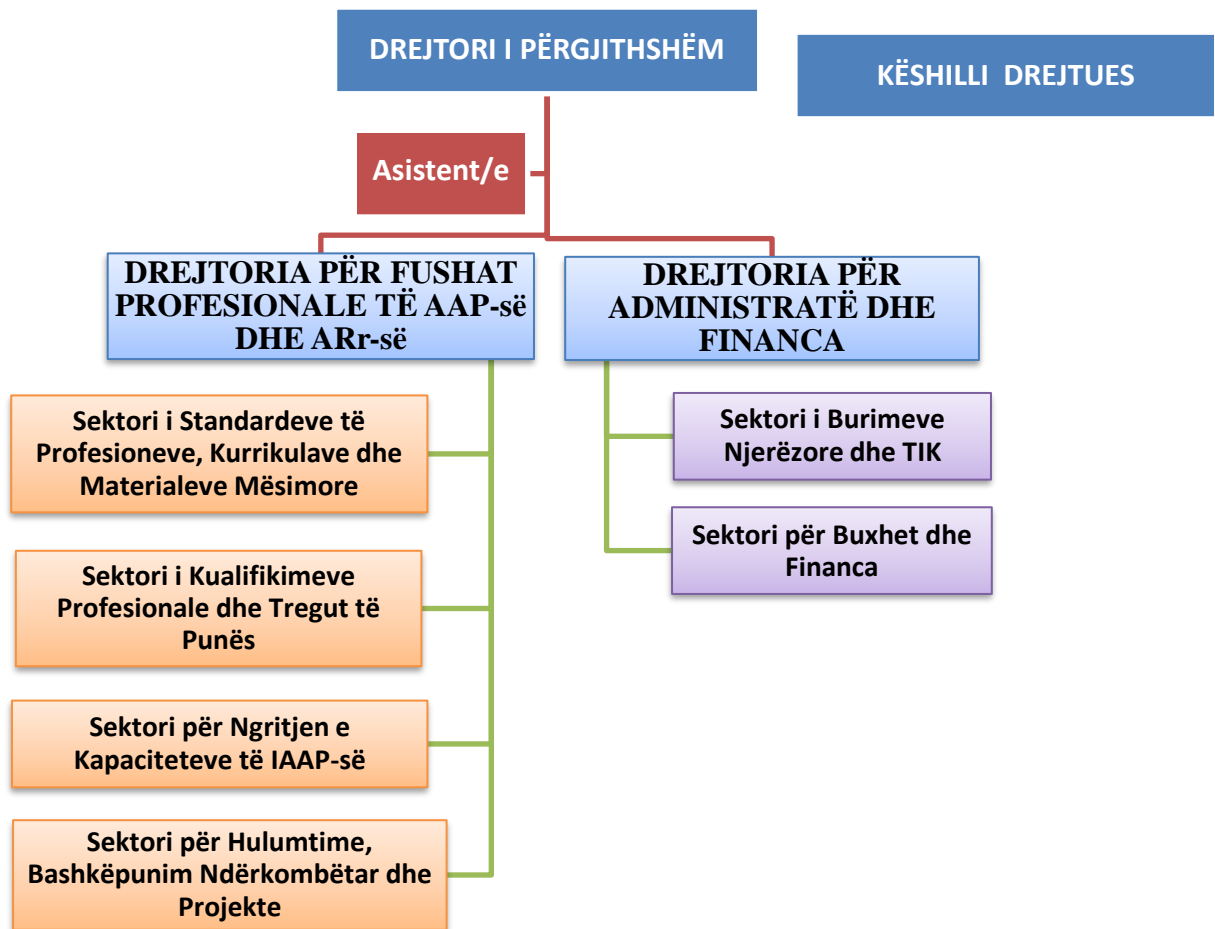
DREJTORI I PËRGJITHSHËM

KËSHILLI DREJTUES

Asistent/e

DREJTORIA PËR FUSHAT PROFESIONALE TË AAP-së DHE ARr-së

DREJTORIA PËR ADMINISTRATË DHE FINANCA

Sektori i Standardeve të Profesioneve, Kurrikulave dhe Materialeve Mësimore

Sektori i Kualifikimeve Profesionale dhe Tregut të Punës

Sektori për Ngritjen e Kapaciteteve të IAAP-së

Sektori për Hulumtime, Bashkëpunim Ndërkombëtar dhe Projekte

Sektori i Burimeve Njerëzore dhe TIK

Sektori për Buxhet dhe Financa